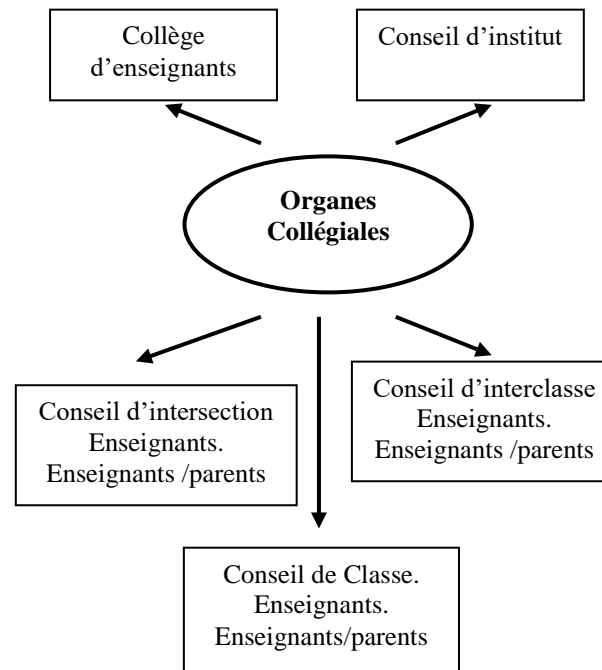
Collège d’enseignants

Conseil d’institut

Organes Collégiales

Conseil d’intersection
Enseignants.
Enseignants /parents

Conseil d’interclasse
Enseignants.
Enseignants /parents

Conseil de Classe.
Enseignants.
Enseignants/parents